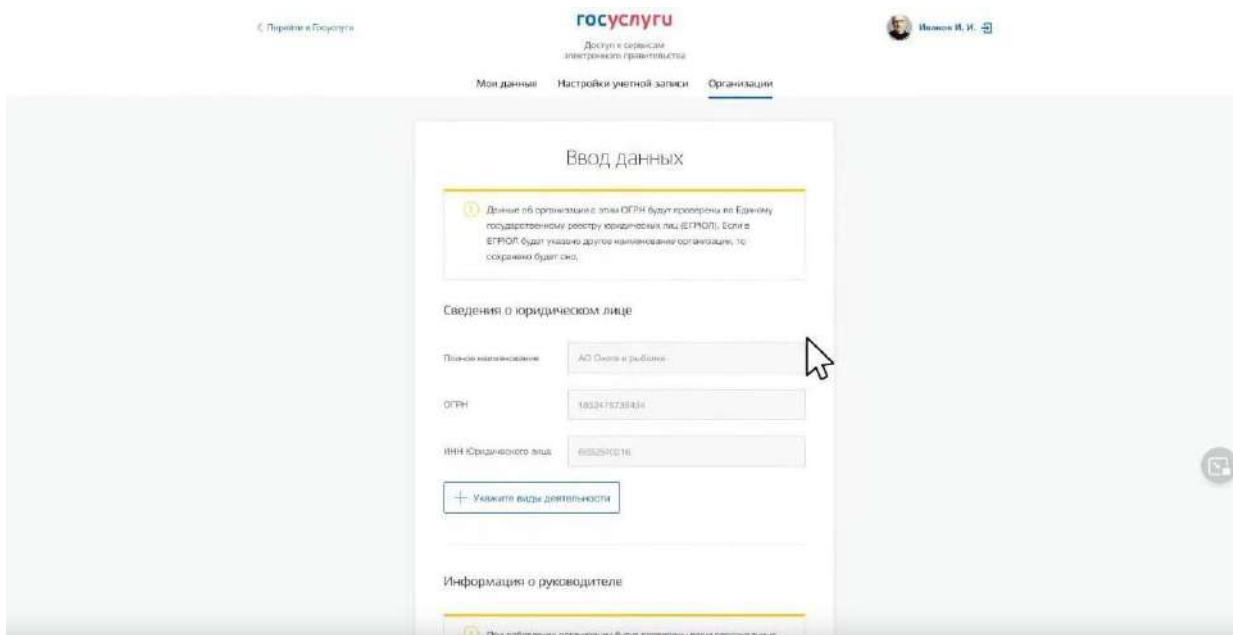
< Перейти к Госуслугам

госуслуги

Доступ к сервисам электронного правительства

Иванов И. И.

Мои данные Настройки учетной записи Организации

Ввод данных

Данные об организации с этим ОГРН будут проверены по Единому государственному реестру юридических лиц (ЕГРЮЛ). Если в ЕГРЮЛ будет указано другое наименование организации, то сохранено будет оно.

Сведения о юридическом лице

Полное наименование АО Охота и рыбалка

ОГРН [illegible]

ИНН Юридического лица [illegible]

+ Укажите виды деятельности

Информация о руководителе

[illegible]